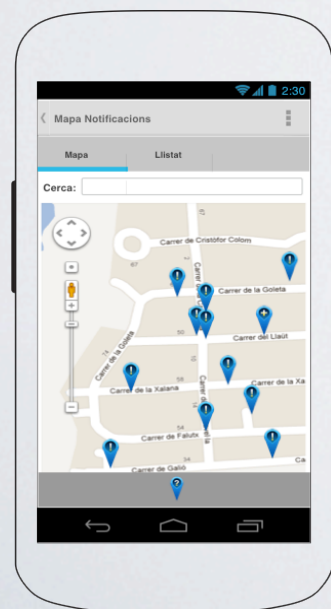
2:30

Mapa Notificacions

Mapa

Llistat

Cerca:

Carrer de Cristòfor Colom

67

Carrer de la Goleta

Carrer del Llaüt

Carrer de la Goleta

Carrer de la Xalana

Carrer de la Xa

Carrer de Falutx

Carrer de Galió

Ca

50

54